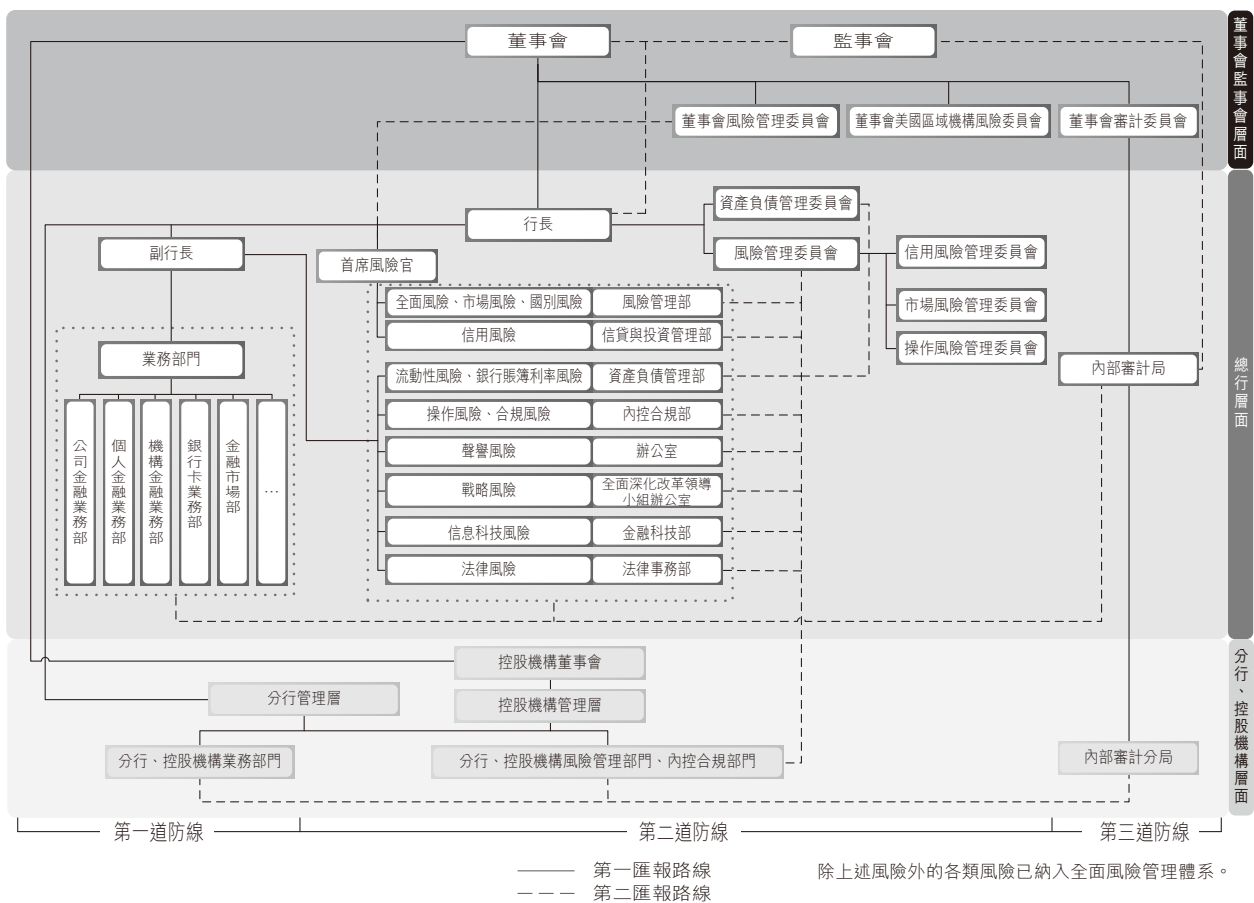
董事會
監事會
董事會監事會層面
董事會風險管理委員會
董事會美國區域機構風險委員會
董事會審計委員會
行長
資產負債管理委員會
副行長
首席風險官
風險管理委員會
信用風險管理委員會
市場風險管理委員會
操作風險管理委員會
全面風險、市場風險、國別風險
風險管理部
信用風險
信貸與投資管理部
流動性風險、銀行賬簿利率風險
資產負債管理部
操作風險、合規風險
內控合規部
聲譽風險
辦公室
戰略風險
全面深化改革領導小組辦公室
信息科技風險
金融科技部
法律風險
法律事務部
業務部門
公司金融業務部
個人金融業務部
機構金融業務部
銀行卡業務部
金融市場部
…
內部審計局
總行層面
控股機構董事會
控股機構管理層
分行管理層
分行、控股機構業務部門
分行、控股機構風險管理部門、內控合規部門
內部審計分局
分行、控股機構層面
第一道防線
第二道防線
第三道防線
第一匯報路線
第二匯報路線
除上述風險外的各類風險已納入全面風險管理體系。